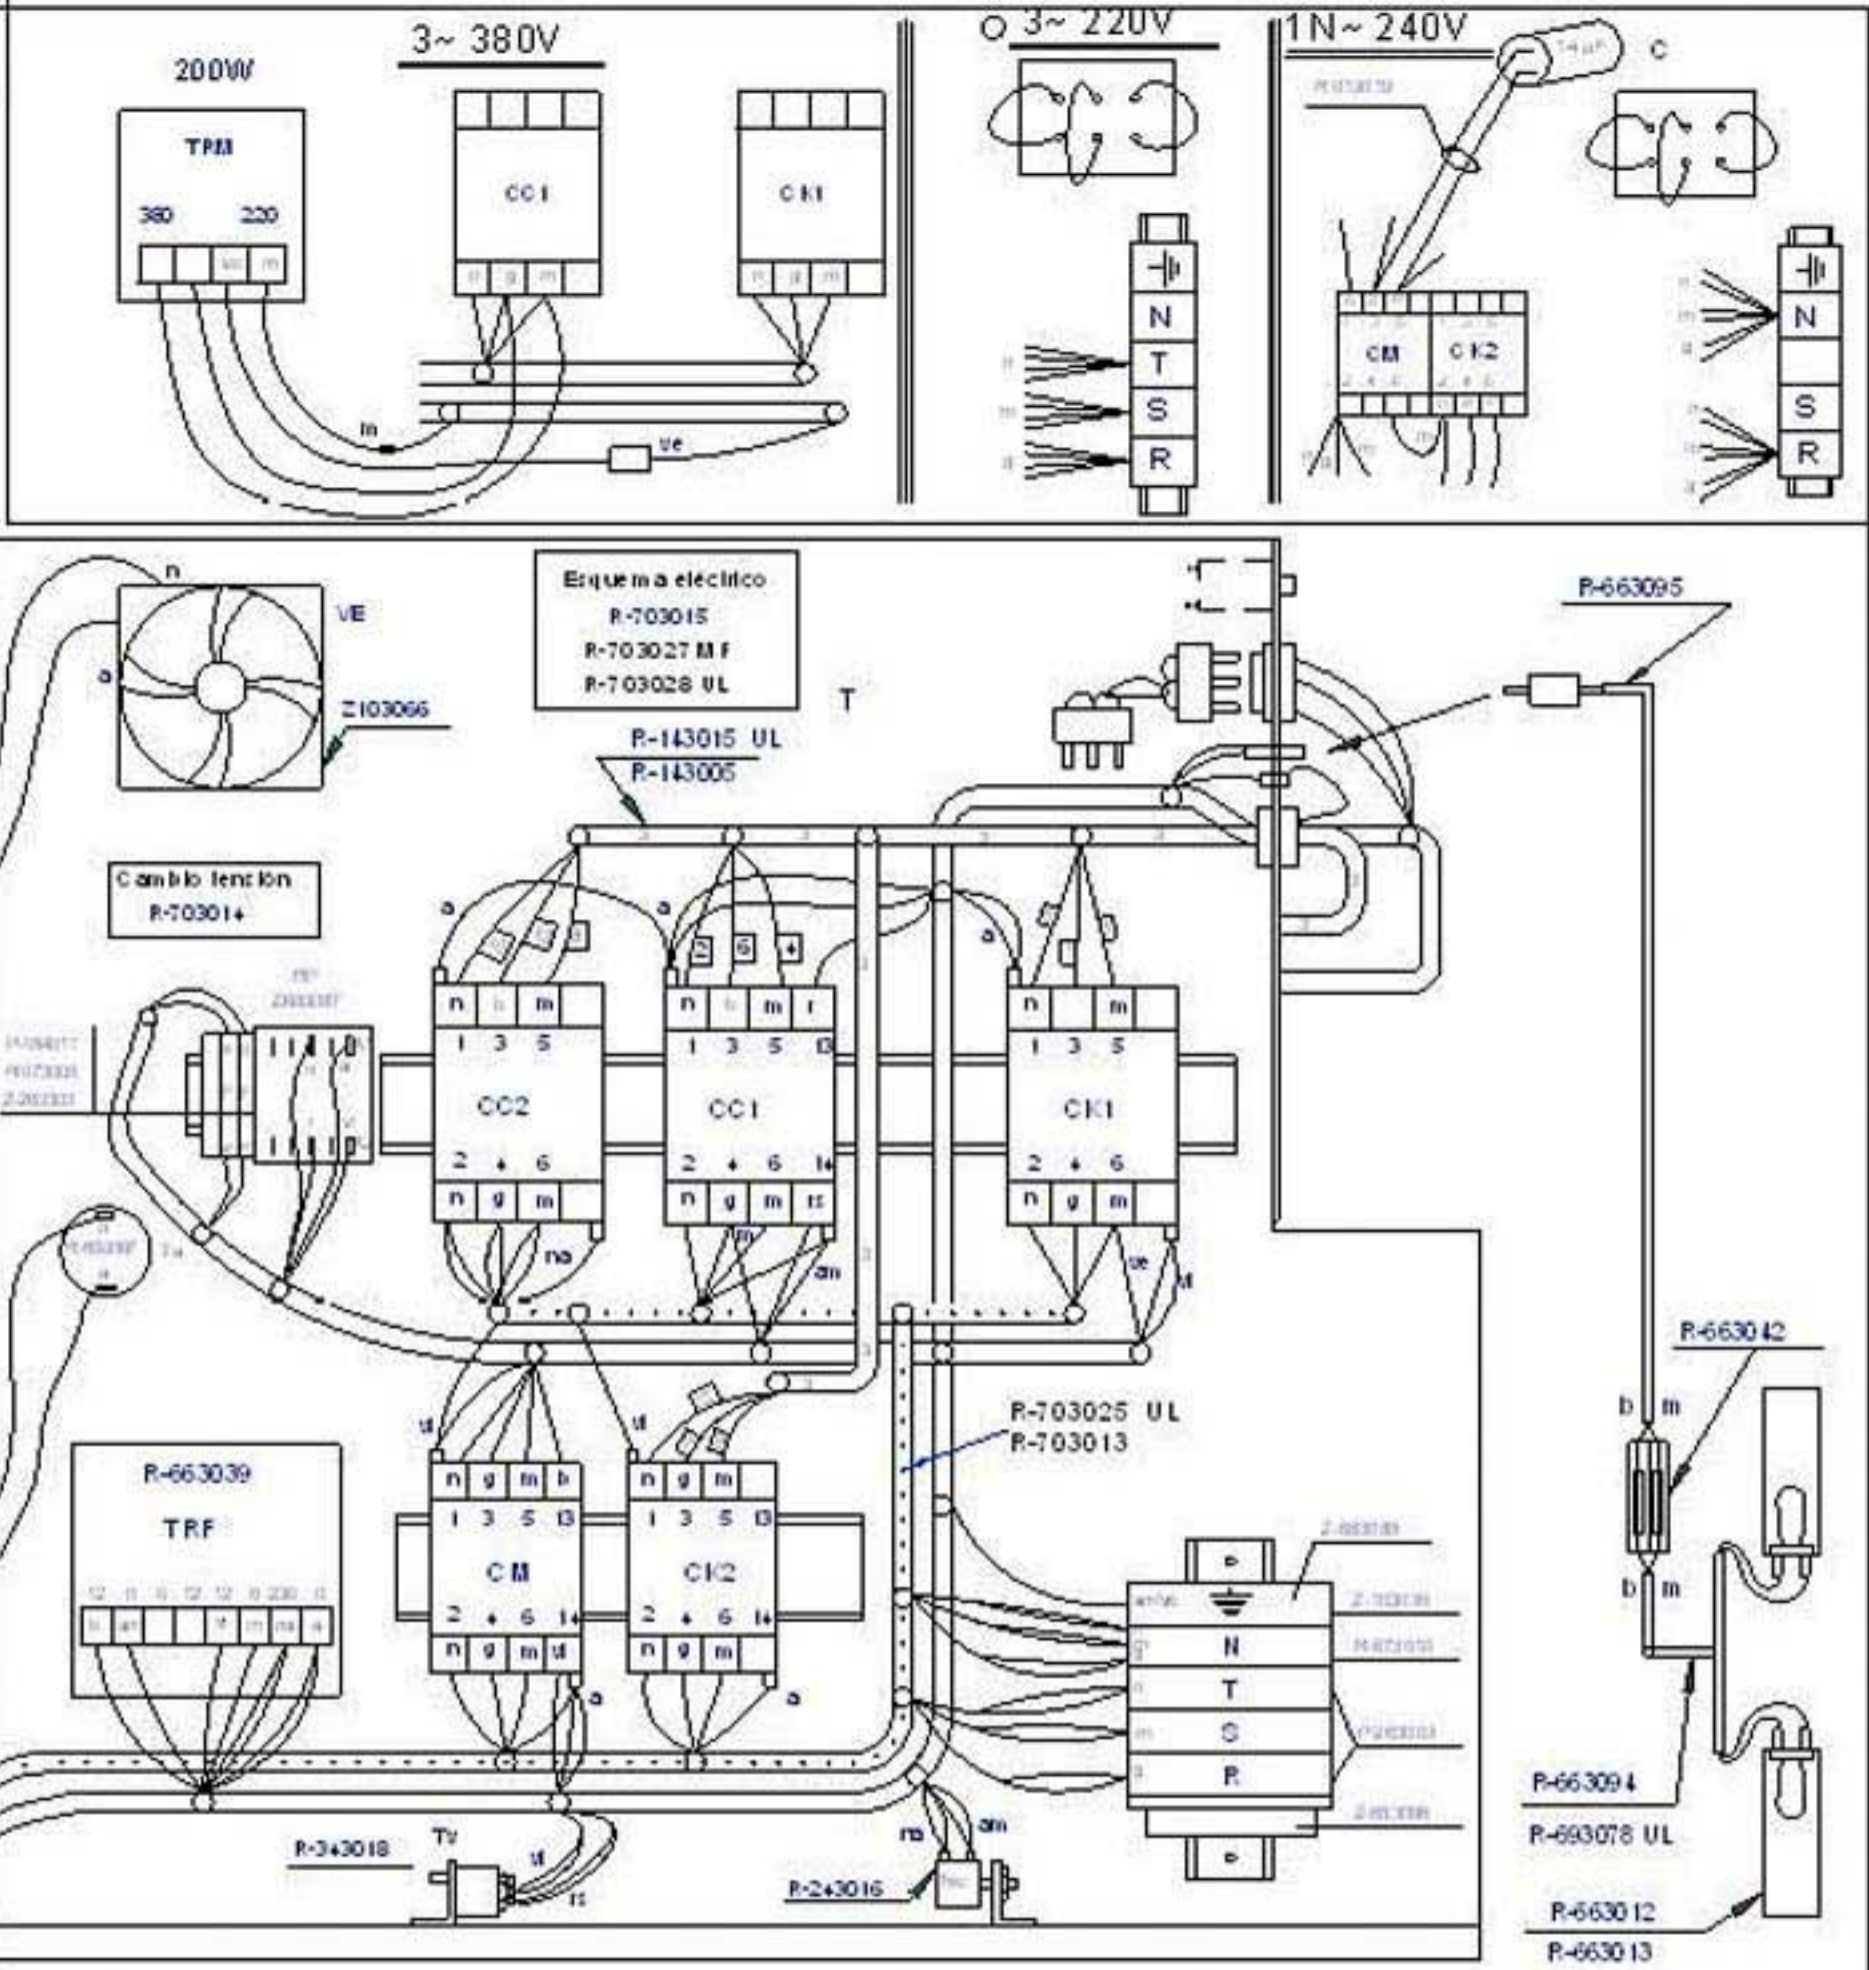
3~ 380V

200W

TPM

380 220

CC1

CK1

n g m

m

ve

O 3~ 220V

N
T
S
R

1N~ 240V

C

CM CK2

N
S
R

Esquema eléctrico
R-703015
R-703027 MF
R-703028 UL

VE

n

a

Z103066

T

R-143015 UL
R-143005

R-663095

Cambio tensión
R-703014

a

a

a

n m

n m r

n m

1 3 5

1 3 5 13

1 3 5

CC2

CC1

CK1

2 4 6

2 4 6 14

2 4 6

n g m

n g m ts

n g m

na

am

ve

tl

R-703025 UL
R-703013

R-663042

b m

b m

R-663039

TRF

tl

tl

n g m b

n g m

1 3 5 13

1 3 5 13

CM

CK2

2 4 6 14

2 4 6 14

n g m tl

n g m

a

a

N
T
S
R

R-343018

Tv

tl

ts

na

am

R-243016

R-663094

R-693078 UL

R-663012

R-663013